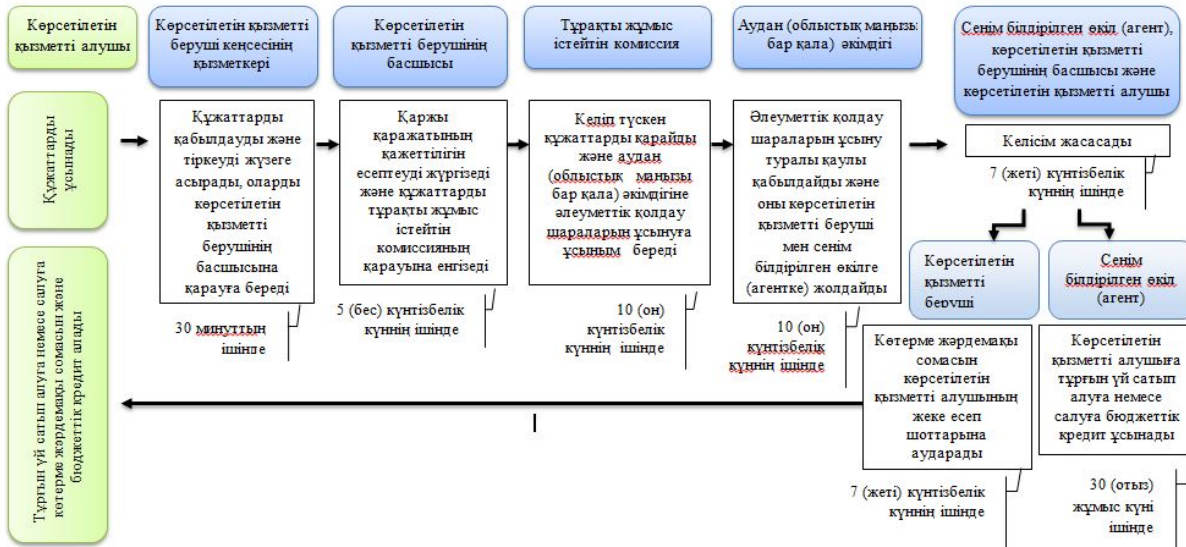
Көрсетілетін қызметті алушы

Көрсетілетін қызметті беруші кеңсесінің қызметкері

Көрсетілетін қызметті берушінің басшысы

Тұрақты жұмыс істейтін комиссия

Аудан (облыстық маңызы бар қала) әкімдігі

Сенім білдірілген өкіл (агент), көрсетілетін қызметті берушінің басшысы және көрсетілетін қызметті алушы

Құжаттарды ұсынады

Құжаттарды қабылдауды және тіркеуді жүзеге асырады, оларды көрсетілетін қызметті берушінің басшысына қарауға береді

30 минуттың ішінде

Қаржы қаражатының қажеттілігін есептеуді жүргізеді және құжаттарды тұрақты жұмыс істейтін комиссияның қарауына енгізеді

5 (бес) күнтізбелік күннің ішінде

Келіп түскен құжаттарды қарайды және аудан (облыстық маңызы бар қала) әкімдігіне әлеуметтік қолдау шараларын ұсынуға ұсыным береді

10 (он) күнтізбелік күннің ішінде

Әлеуметтік қолдау шараларын ұсыну туралы қаулы қабылдайды және оны көрсетілетін қызметті беруші мен сенім білдірілген өкілге (агентке) жолдайды

10 (он) күнтізбелік күннің ішінде

Келісім жасасады

7 (жеті) күнтізбелік күннің ішінде

Көрсетілетін қызметті беруші

Сенім білдірілген өкіл (агент)

Көтерме жәрдемақы сомасын көрсетілетін қызметті алушының жеке есеп шоттарына аударады

7 (жеті) күнтізбелік күннің ішінде

Көрсетілетін қызметті алушыға тұрғын үй сатып алуға немесе салуға бюджеттік кредит ұсынады

30 (отыз) жұмыс күні ішінде

Тұрғын үй сатып алуға немесе салуға көтерме жәрдемақы сомасын және бюджеттік кредит алады